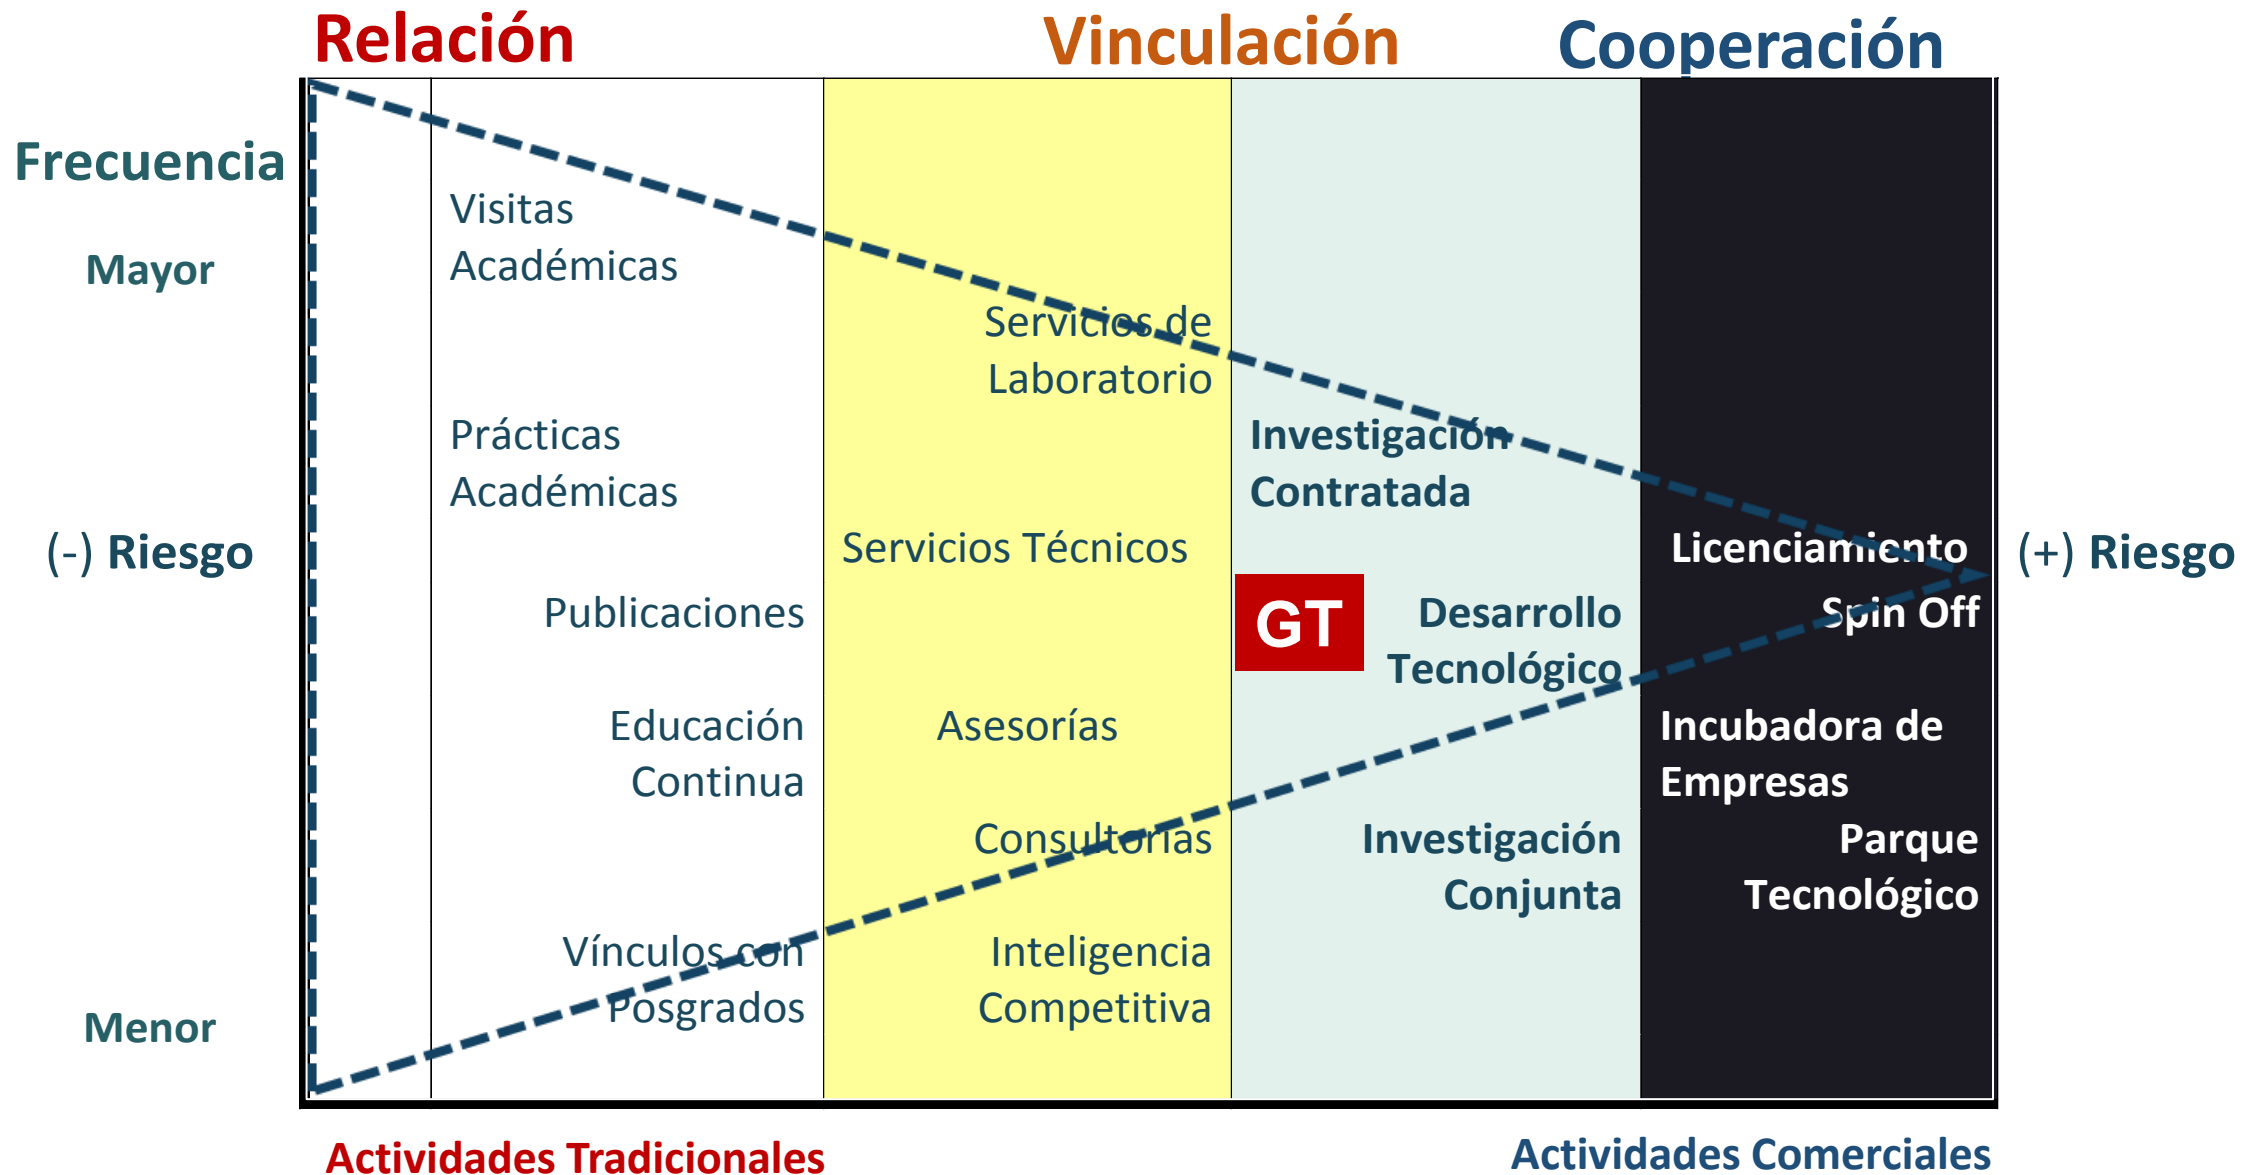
Relación

Vinculación

Cooperación

Frecuencia

Mayor

(-) Riesgo

Menor

Visitas Académicas

Prácticas Académicas

Publicaciones

Educación Continua

Vínculos con Posgrados

Servicios de Laboratorio

Servicios Técnicos

Asesorías

Consultorías

Inteligencia Competitiva

Investigación Contratada

GT

Desarrollo Tecnológico

Investigación Conjunta

Licenciamiento

Spin Off

Incubadora de Empresas

Parque Tecnológico

(+) Riesgo

Actividades Tradicionales

Actividades Comerciales